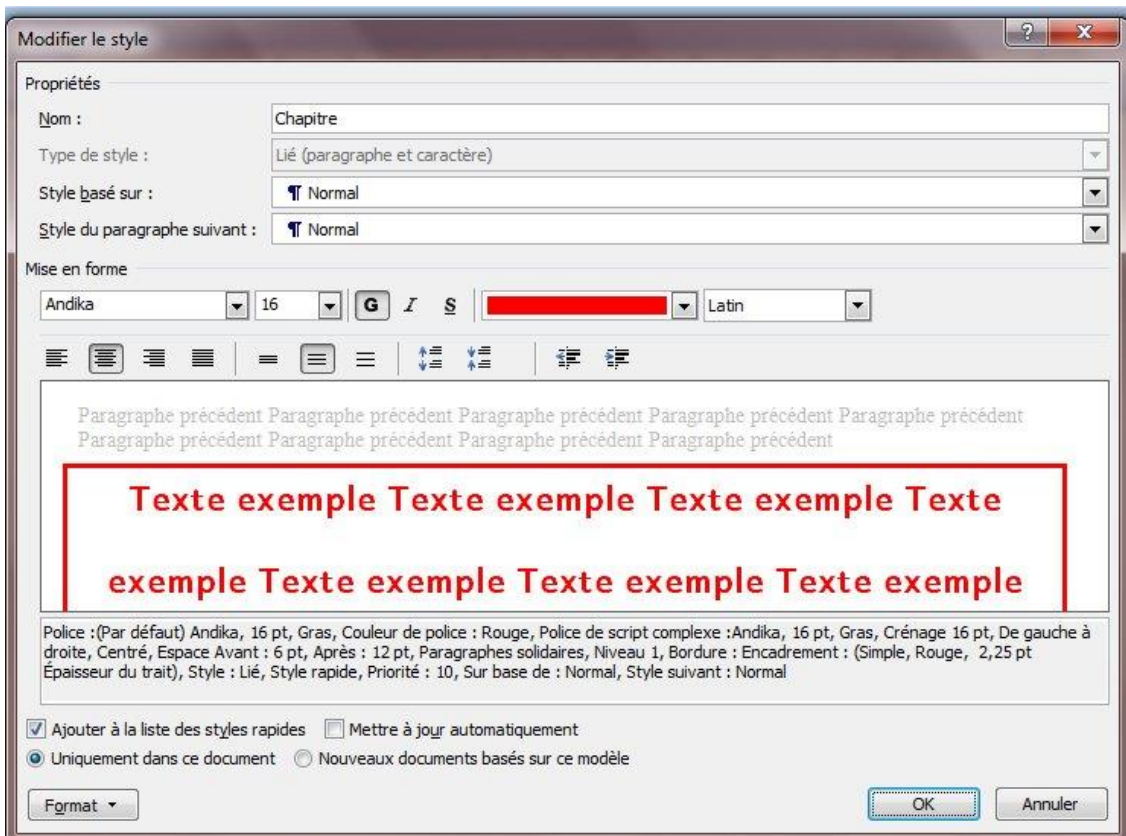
Modifier le style

Propriétés

Nom : Chapitre

Type de style : Lié (paragraphe et caractère)

Style basé sur : ¶ Normal

Style du paragraphe suivant : ¶ Normal

Mise en forme

Andika 16 G I S Latin

Paragraphe précédent Paragraphe précédent Paragraphe précédent Paragraphe précédent Paragraphe précédent Paragraphe précédent Paragraphe précédent Paragraphe précédent Paragraphe précédent

Texte exemple Texte exemple Texte exemple Texte exemple Texte exemple Texte exemple Texte exemple

Police :(Par défaut) Andika, 16 pt, Gras, Couleur de police : Rouge, Police de script complexe :Andika, 16 pt, Gras, Crénage 16 pt, De gauche à droite, Centré, Espace Avant : 6 pt, Après : 12 pt, Paragraphes solidaires, Niveau 1, Bordure : Encadrement : (Simple, Rouge, 2,25 pt Épaisseur du trait), Style : Lié, Style rapide, Priorité : 10, Sur base de : Normal, Style suivant : Normal

Ajouter à la liste des styles rapides Mettre à jour automatiquement

Uniquement dans ce document Nouveaux documents basés sur ce modèle

Format OK Annuler